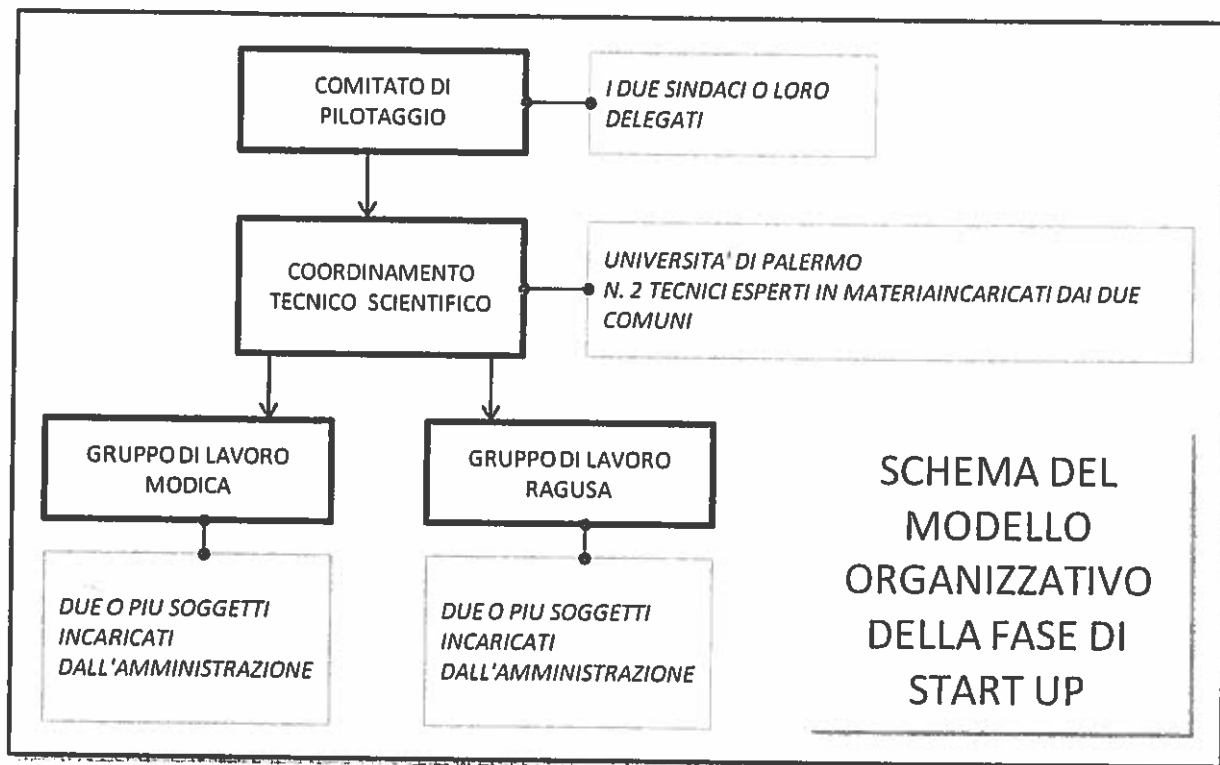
COMITATO DI PILOTAGGIO

I DUE SINDACI O LORO DELEGATI

COORDINAMENTO TECNICO SCIENTIFICO

UNIVERSITA' DI PALERMO
N. 2 TECNICI ESPERTI IN MATERIAINCARICATI DAI DUE COMUNI

GRUPPO DI LAVORO MODICA

DUE O PIU SOGGETTI INCARICATI DALL'AMMINISTRAZIONE

GRUPPO DI LAVORO RAGUSA

DUE O PIU SOGGETTI INCARICATI DALL'AMMINISTRAZIONE

SCHEMA DEL MODELLO ORGANIZZATIVO DELLA FASE DI START UP